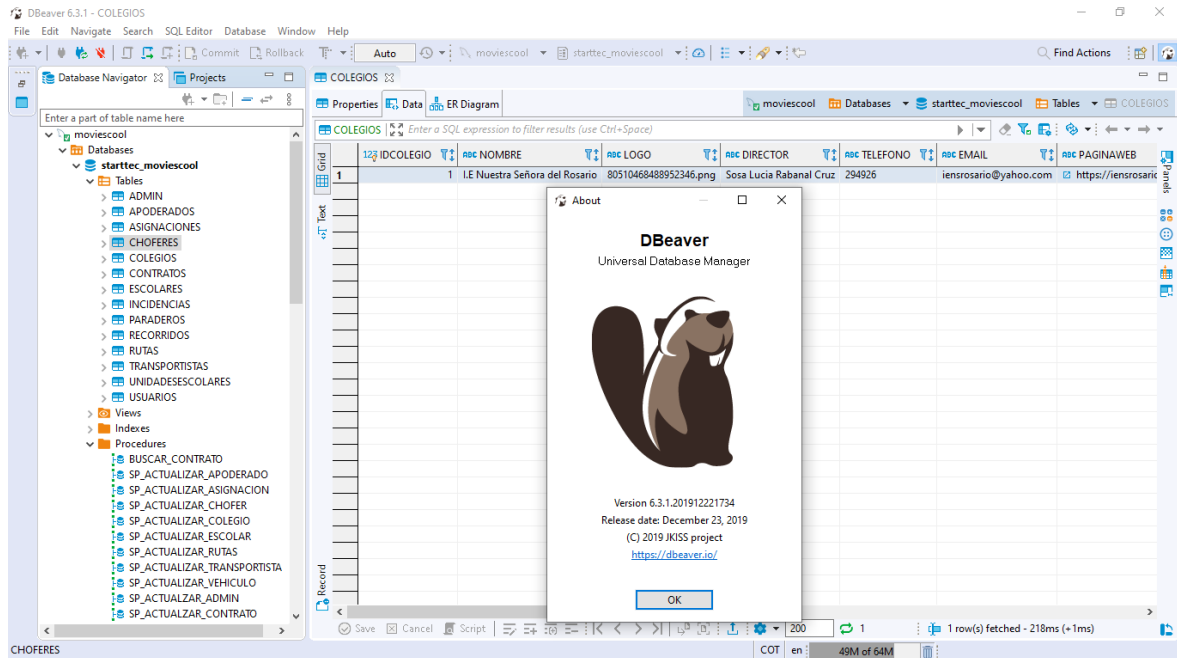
DBeaver 6.3.1 - COLEGIOS

File Edit Navigate Search SQL Editor Database Window Help

Commit Rollback Auto moviescool starttec_moviescool Find Actions

Database Navigator Projects

Enter a part of table name here

moviescool
Databases
starttec_moviescool
Tables
ADMIN
APODERADOS
ASIGNACIONES
CHOFERES
COLEGIOS
CONTRATOS
ESCOLARES
INCIDENCIAS
PARADEROS
RECORRIDOS
RUTAS
TRANSPORTISTAS
UNIDADESESCOLARES
USUARIOS
Views
Indexes
Procedures
BUSCAR_CONTRATO
SP_ACTUALIZAR_APODERADO
SP_ACTUALIZAR_ASIGNACION
SP_ACTUALIZAR_CHOFER
SP_ACTUALIZAR_COLEGIO
SP_ACTUALIZAR_ESCOLAR
SP_ACTUALIZAR_RUTAS
SP_ACTUALIZAR_TRANSPORTISTA
SP_ACTUALIZAR_VEHICULO
SP_ACTUALZAR_ADMIN
SP_ACTUALZAR_CONTRATO

COLEGIOS

Properties Data ER Diagram moviescool Databases starttec_moviescool Tables COLEGIOS

COLEGIOS Enter a SQL expression to filter results (use Ctrl+Space)

Grid Text Record

| | IDCOLEGIO | NOMBRE | LOGO | DIRECTOR | TELEFONO | EMAIL | PAGINAWEB |
|---|---|---|---|---|---|---|---|
| 1 | 1 | I.E Nuestra Señora del Rosario | 80510468488952346.png | Sosa Lucia Rabanal Cruz | 294926 | iensrosario@yahoo.com | https://iensrosario |

Panels

About

DBeaver
Universal Database Manager

Version 6.3.1.201912221734
Release date: December 23, 2019
(C) 2019 JKISS project
https://dbeaver.io/

OK

Save Cancel Script 200 1 1 row(s) fetched - 218ms (+1ms)

CHOFERES COT en 49M of 64M